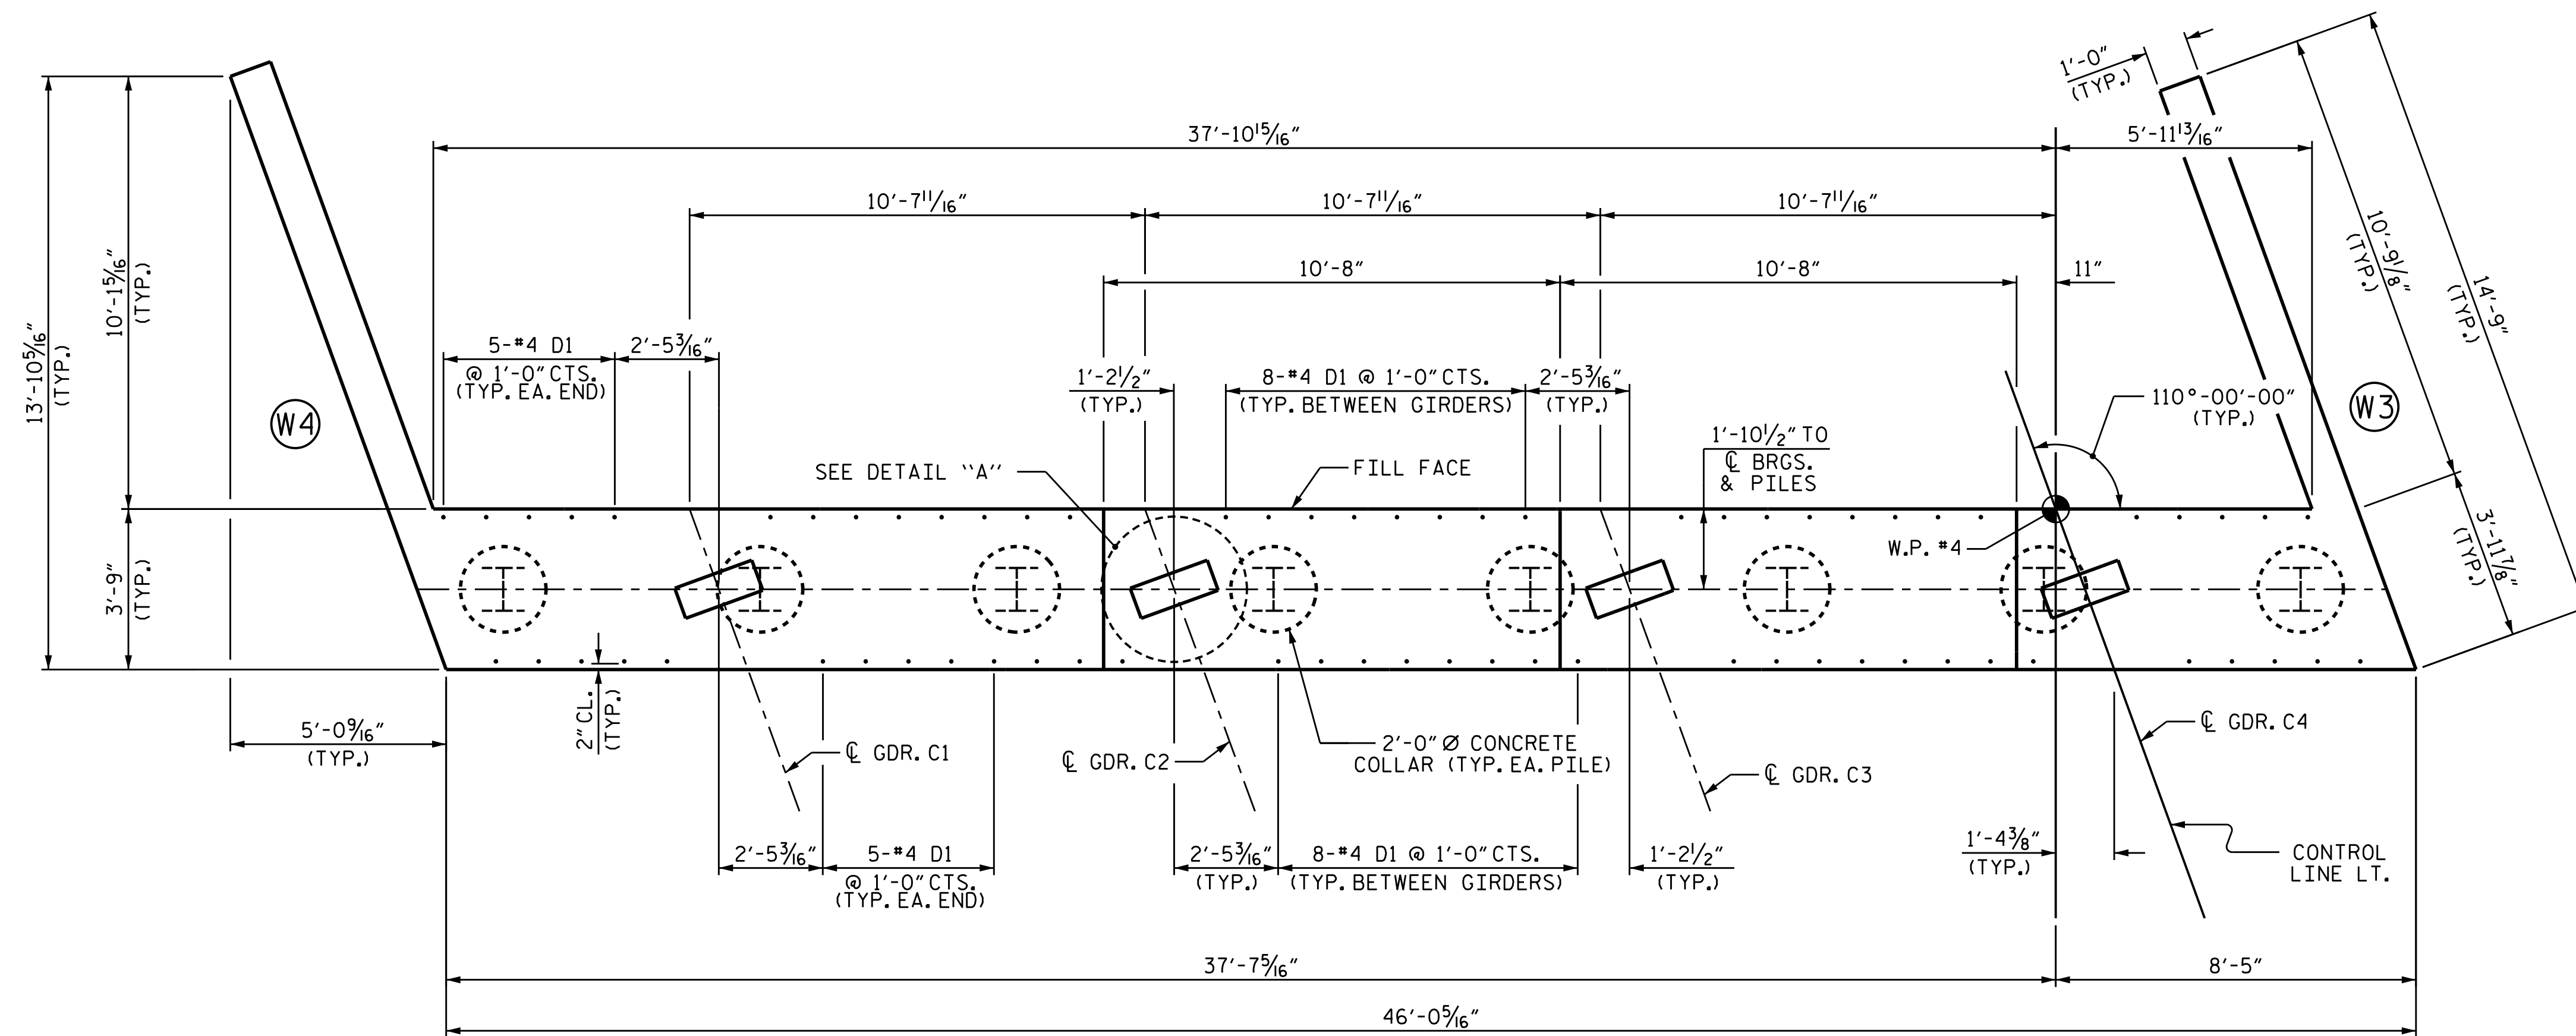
1'-0"
(TYP.)

37'-10$\frac{15}{16}$"

5'-11$\frac{13}{16}$"

10'-7$\frac{11}{16}$"

10'-7$\frac{11}{16}$"

10'-7$\frac{11}{16}$"

10'-8"

10'-8"

11"

13'-10$\frac{5}{16}$"
(TYP.)

10'-1$\frac{5}{16}$"
(TYP.)

10'-9$\frac{1}{8}$"
(TYP.)

14'-9"
(TYP.)

5-#4 D1
@ 1'-0" CTS.
(TYP. EA. END)

2'-5$\frac{3}{16}$"

1'-2$\frac{1}{2}$"
(TYP.)

8-#4 D1 @ 1'-0" CTS.
(TYP. BETWEEN GIRDERS)

2'-5$\frac{3}{16}$"
(TYP.)

110°-00'-00"
(TYP.)

W4

W3

1'-10$\frac{1}{2}$" TO
℄ BRGS.
& PILES

SEE DETAIL "A"

FILL FACE

W.P. #4

3'-11$\frac{7}{8}$"
(TYP.)

3'-9"
(TYP.)

2" CL.
(TYP.)

5'-0$\frac{9}{16}$"
(TYP.)

℄ GDR. C1

℄ GDR. C2

2'-0" Ø CONCRETE
COLLAR (TYP. EA. PILE)

℄ GDR. C3

℄ GDR. C4

2'-5$\frac{3}{16}$"

5-#4 D1
@ 1'-0" CTS.
(TYP. EA. END)

2'-5$\frac{3}{16}$"
(TYP.)

8-#4 D1 @ 1'-0" CTS.
(TYP. BETWEEN GIRDERS)

1'-2$\frac{1}{2}$"
(TYP.)

1'-4$\frac{3}{8}$"
(TYP.)

CONTROL
LINE LT.

37'-7$\frac{5}{16}$"

8'-5"

46'-0$\frac{5}{16}$"